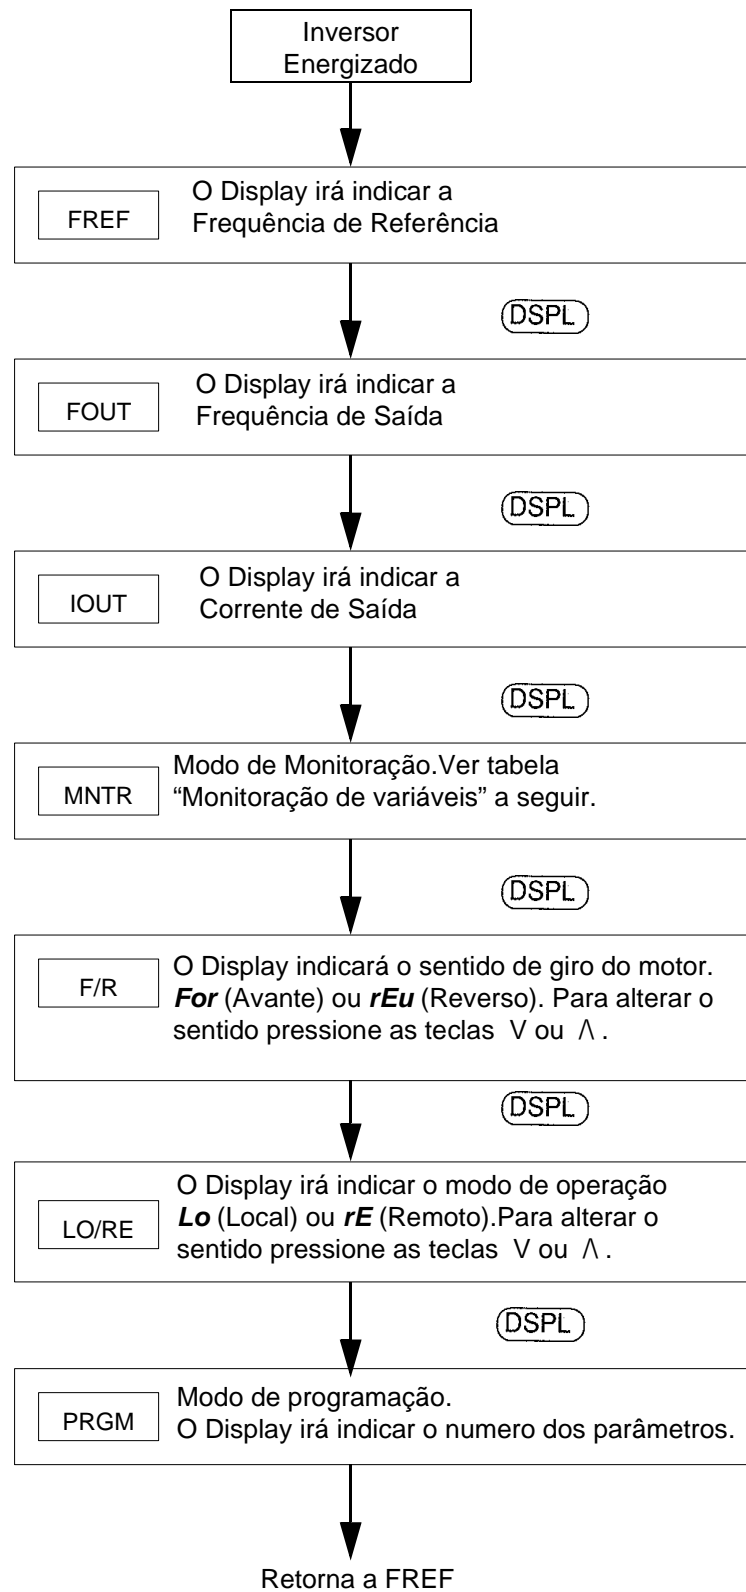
Inversor Energizado

FREF

O Display irá indicar a Frequência de Referência

DSPL

FOUT

O Display irá indicar a Frequência de Saída

DSPL

IOUT

O Display irá indicar a Corrente de Saída

DSPL

MNTR

Modo de Monitoração.Ver tabela “Monitoração de variáveis” a seguir.

DSPL

F/R

O Display indicará o sentido de giro do motor. ***For*** (Avante) ou ***rEu*** (Reverso). Para alterar o sentido pressione as teclas V ou $\wedge$ .

DSPL

LO/RE

O Display irá indicar o modo de operação ***Lo*** (Local) ou ***rE*** (Remoto).Para alterar o sentido pressione as teclas V ou $\wedge$ .

DSPL

PRGM

Modo de programação.
O Display irá indicar o numero dos parâmetros.

Retorna a FREF